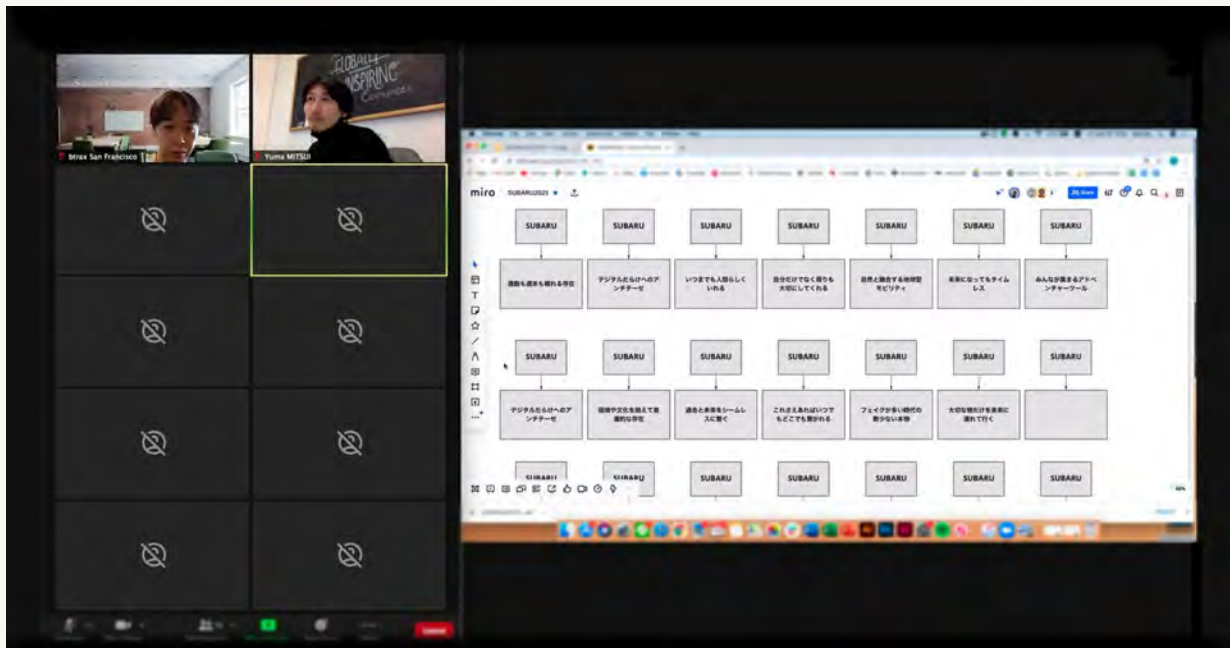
GLOBALLY INSPIRING Commons

btrax San Francisco

Yuma MITSUI

miro SUBARU2023

SUBARU

SUBARU

SUBARU

SUBARU

SUBARU

SUBARU

SUBARU

通勤も週末も頼れる存在

デジタルたらけへのアンチテーゼ

いつまでも人間らしくいれる

自分だけでなく周りも大切にしてくれる

自然と融合する地球型モビリティ

未来になってもタイムレス

みんなが集まるアドベンチャーツール

SUBARU

SUBARU

SUBARU

SUBARU

SUBARU

SUBARU

SUBARU

デジタルたらけへのアンチテーゼ

国境や文化を超えて普遍的な存在

過去と未来をシームレスに繋ぐ

これさえあればいつでもどこでも繋がれる

フェイクが多い時代の数少ない本物

大切な物だけを未来に連れて行く

SUBARU

SUBARU

SUBARU

SUBARU

SUBARU

SUBARU

SUBARU